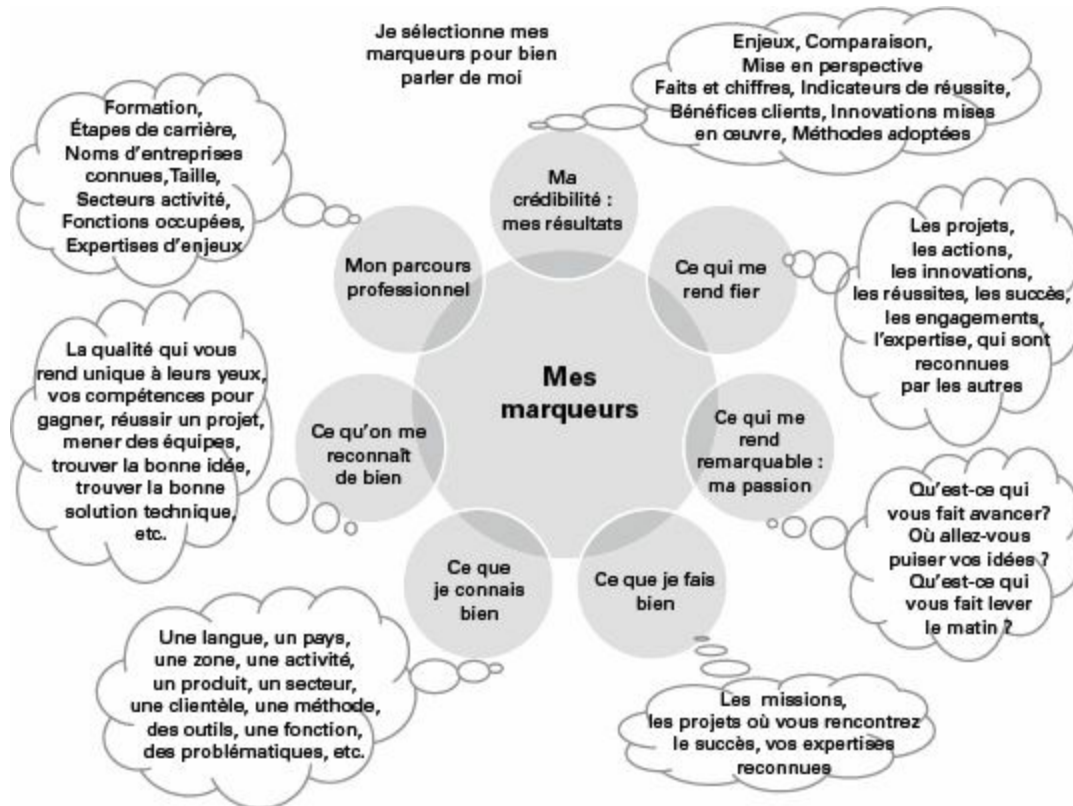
Je sélectionne mes marqueurs pour bien parler de moi

Enjeux, Comparaison, Mise en perspective Faits et chiffres, Indicateurs de réussite, Bénéfices clients, Innovations mises en œuvre, Méthodes adoptées

Formation, Étapes de carrière, Noms d'entreprises connues, Taille, Secteurs activité, Fonctions occupées, Expertises d'enjeux

Ma crédibilité : mes résultats

Mon parcours professionnel

Ce qui me rend fier

Les projets, les actions, les innovations, les réussites, les succès, les engagements, l'expertise, qui sont reconnues par les autres

La qualité qui vous rend unique à leurs yeux, vos compétences pour gagner, réussir un projet, mener des équipes, trouver la bonne idée, trouver la bonne solution technique, etc.

Mes marqueurs

Ce qu'on me reconnaît de bien

Ce qui me rend remarquable : ma passion

Qu'est-ce qui vous fait avancer? Où allez-vous puiser vos idées ? Qu'est-ce qui vous fait lever le matin ?

Ce que je connais bien

Ce que je fais bien

Une langue, un pays, une zone, une activité, un produit, un secteur, une clientèle, une méthode, des outils, une fonction, des problématiques, etc.

Les missions, les projets où vous rencontrez le succès, vos expertises reconnues